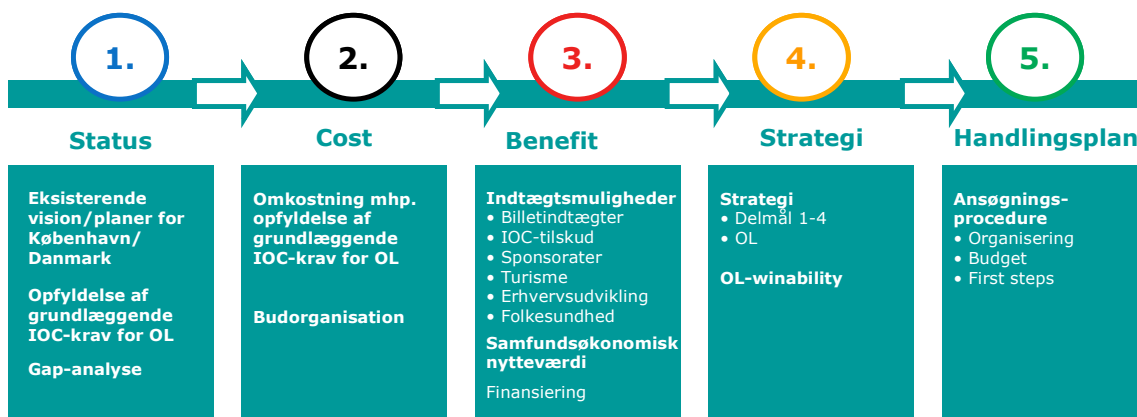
1.

Status

Eksisterende vision/planer for København/ Danmark

Opfyldelse af grundlæggende IOC-krav for OL

Gap-analyse

2.

Cost

Omkostning mhp. opfyldelse af grundlæggende IOC-krav for OL

Budorganisation

3.

Benefit

Indtægtsmuligheder
• Billetindtægter
• IOC-tilskud
• Sponsorater
• Turisme
• Erhvervsudvikling
• Folkesundhed

Samfundsøkonomisk nytteværdi

Finansiering

4.

Strategi

Strategi
• Delmål 1-4
• OL

OL-winability

5.

Handlingsplan

Ansøgnings-procedure
• Organisering
• Budget
• First steps